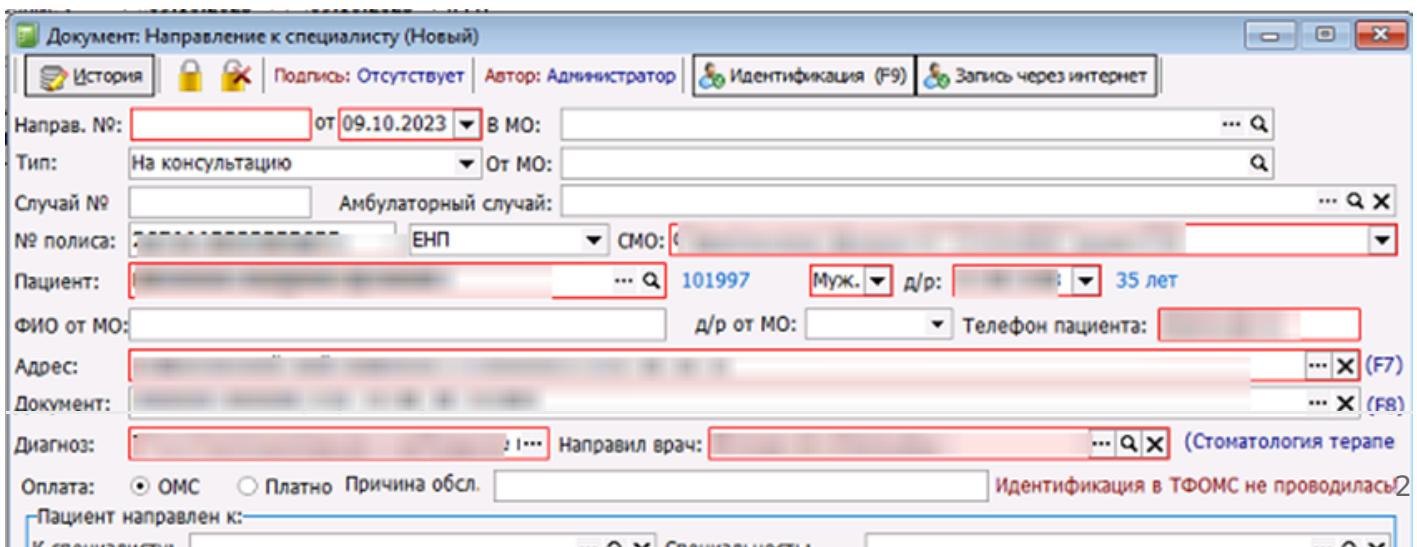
Документ: Направление к специалисту (Новый)

История | Подпись: Отсутствует | Автор: Администратор | Идентификация (F9) | Запись через интернет

Направ. №: от 09.10.2023 В МО:
Тип: На консультацию От МО:
Случай № Амбулаторный случай:
№ полиса: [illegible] ЕНП СМО: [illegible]
Пациент: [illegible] 101997 Муж. д/р: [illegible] 35 лет
ФИО от МО: д/р от МО: Телефон пациента: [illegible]
Адрес: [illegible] (F7)
Документ: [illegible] (F8)
Диагноз: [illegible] Направил врач: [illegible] (Стоматология терапе
Оплата: ОМС Платно Причина обсл. Идентификация в ТФОМС не проводилась 2
Пациент направлен к:
К специалисту: Специальность: